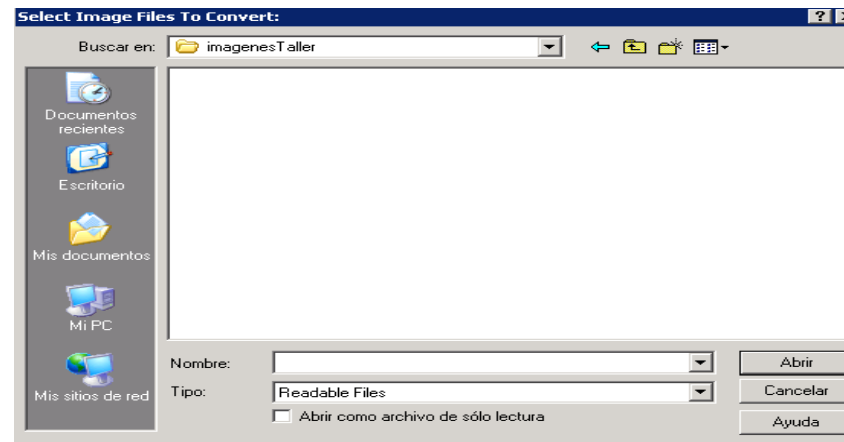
Select Image Files To Convert:

Buscar en: imagenesTaller

Documentos recientes

Escritorio

Mis documentos

Mi PC

Mis sitios de red

Nombre:

Tipo: Readable Files

Abrir como archivo de sólo lectura

Abrir

Cancelar

Ayuda